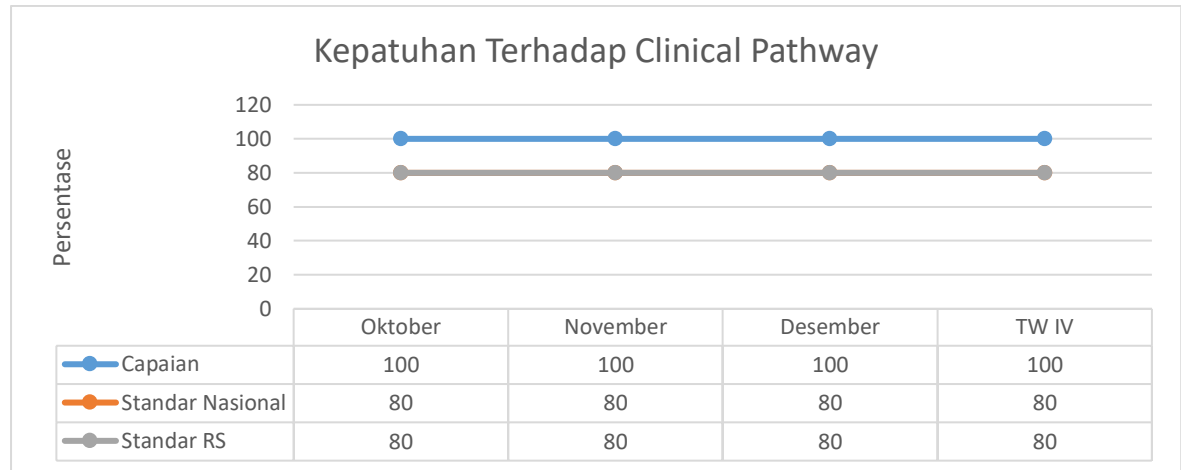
Kepatuhan Terhadap Clinical Pathway

Persentase

120
100
80
60
40
20
0

| | Oktober | November | Desember | TW IV |
|---|---|---|---|---|
| Capaian | 100 | 100 | 100 | 100 |
| Standar Nasional | 80 | 80 | 80 | 80 |
| Standar RS | 80 | 80 | 80 | 80 |